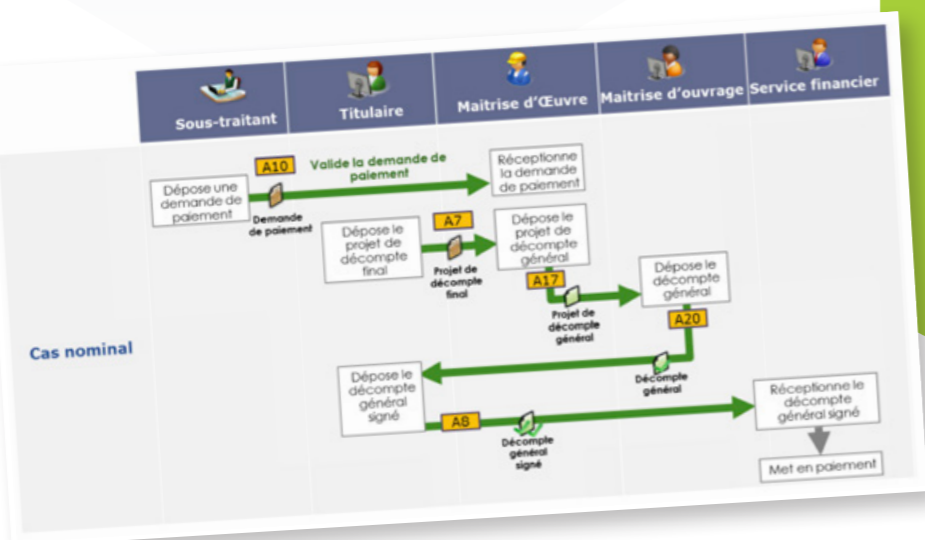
Sous-traitant
Titulaire
Maitrise d'Œuvre
Maitrise d'ouvrage
Service financier

Cas nominal

Dépose une demande de paiement
A10
Valide la demande de paiement
Demande de paiement
Réceptionne la demande de paiement

Dépose le projet de décompte final
A7
Projet de décompte final
Dépose le projet de décompte général
A17
Projet de décompte général
Dépose le décompte général
A20
Décompte général

Dépose le décompte général signé
A8
Décompte général signé
Réceptionne le décompte général signé
Met en paiement